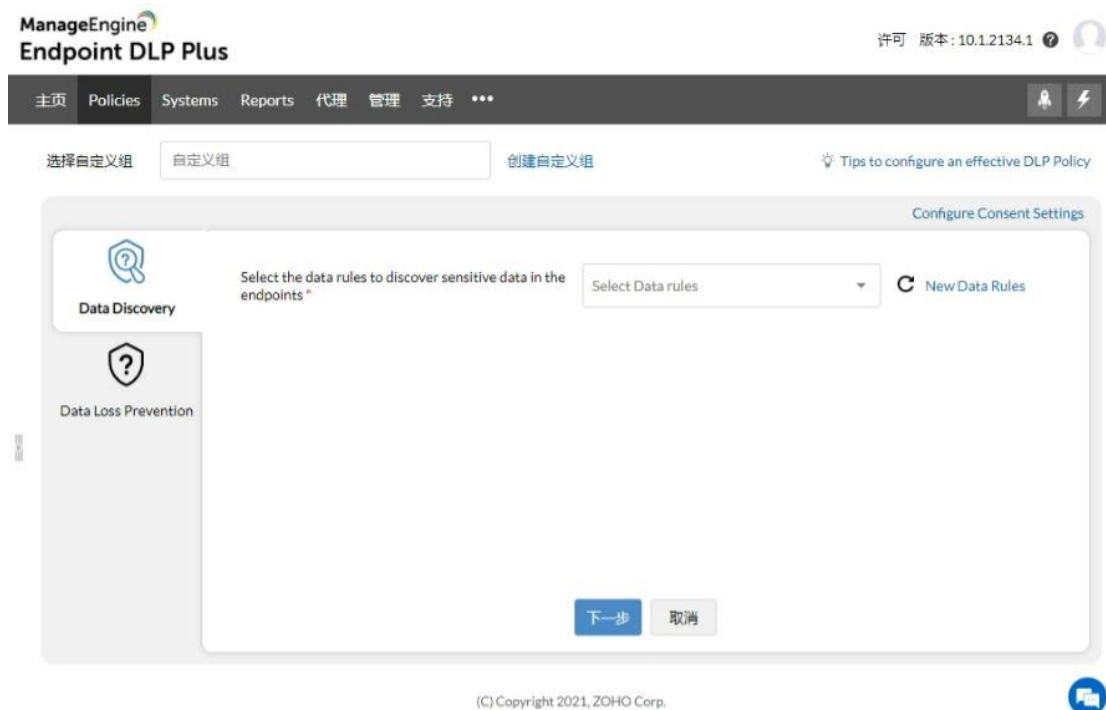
ManageEngine
Endpoint DLP Plus

许可 版本: 10.1.2134.1

主页 Policies Systems Reports 代理 管理 支持 •••

选择自定义组 自定义组 创建自定义组

Tips to configure an effective DLP Policy

Configure Consent Settings

Data Discovery

Data Loss Prevention

Select the data rules to discover sensitive data in the endpoints *

Select Data rules

New Data Rules

下一步 取消

(C) Copyright 2021, ZOHO Corp.